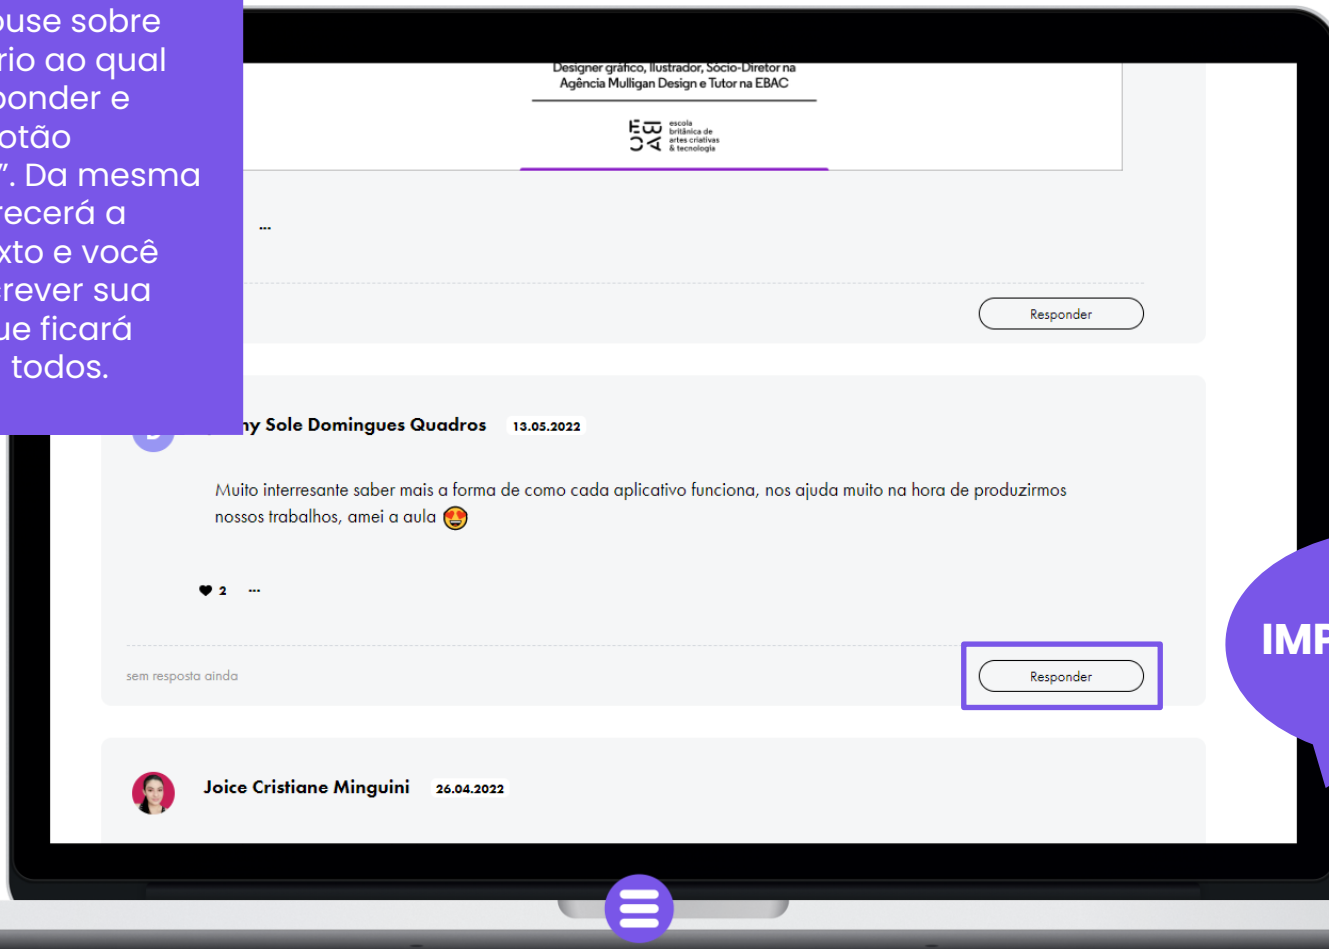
ouse sobre rio ao qual ponder e botão ”. Da mesma recerá a xto e você crever sua ue ficará todos.

Designer gráfico, Ilustrador, Sócio-Diretor na Agência Mulligan Design e Tutor na EBAC

EBAC escola britânica de artes criativas & tecnologia

...

Responder

ny Sole Domingues Quadros 13.05.2022

Muito interresante saber mais a forma de como cada aplicativo funciona, nos ajuda muito na hora de produzirmos nossos trabalhos, amei a aula 😍

2 ...

sem resposta ainda

Responder

IMP

Joice Cristiane Minguini 26.04.2022